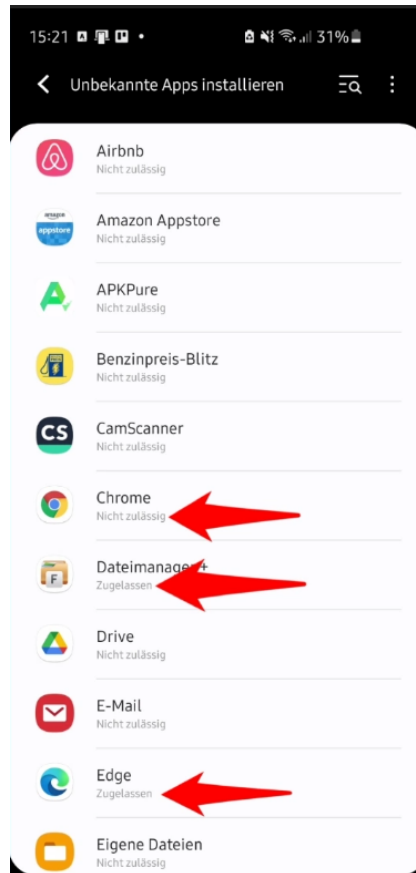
15:21 31%

Unbekannte Apps installieren

Airbnb
Nicht zulässig

Amazon Appstore
Nicht zulässig

APKPure
Nicht zulässig

Benzinpreis-Blitz
Nicht zulässig

CamScanner
Nicht zulässig

Chrome
Nicht zulässig

Dateimanager +
Zugelassen

Drive
Nicht zulässig

E-Mail
Nicht zulässig

Edge
Zugelassen

Eigene Dateien
Nicht zulässig